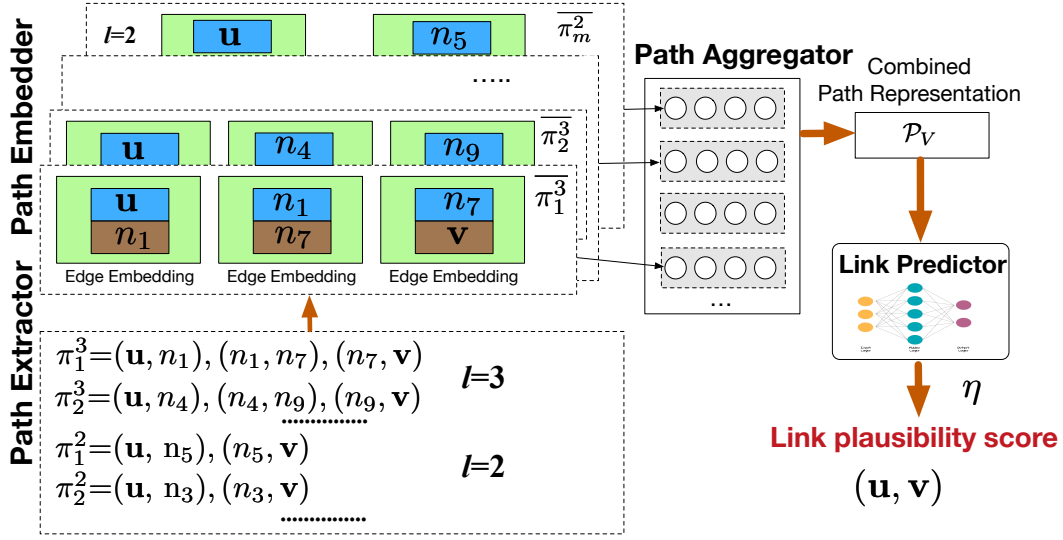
Path Embedder

$l$=2

$\mathbf{u}$

$n_5$

$\overline{\pi_m^2}$

.....

$\mathbf{u}$

$n_4$

$n_9$

$\overline{\pi_2^3}$

$\mathbf{u}$

$n_1$

$n_1$

$n_7$

$n_7$

$\mathbf{v}$

$\overline{\pi_1^3}$

Edge Embedding

Edge Embedding

Edge Embedding

Path Aggregator

...

Combined Path Representation

$\mathcal{P}_V$

Link Predictor

Input Layer

Hidden Layer

Output Layer

$\eta$

Link plausibility score

$(\mathbf{u}, \mathbf{v})$

Path Extractor

$\pi_1^3$=$(\mathbf{u}, n_1), (n_1, n_7), (n_7, \mathbf{v})$

$\pi_2^3$=$(\mathbf{u}, n_4), (n_4, n_9), (n_9, \mathbf{v})$

$l$=3

..............

$\pi_1^2$=$(\mathbf{u}, \mathrm{n}_5), (n_5, \mathbf{v})$

$\pi_2^2$=$(\mathbf{u}, \mathrm{n}_3), (n_3, \mathbf{v})$

$l$=2

..............